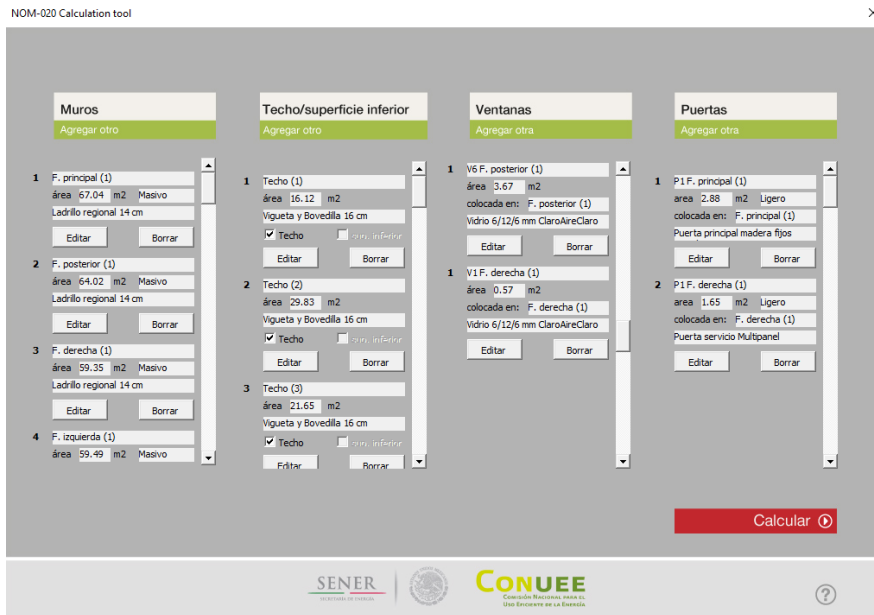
NOM-020 Calculation tool

Muros
Agregar otro

1 F. principal (1)
área 67.04 m2 Masivo
Ladrillo regional 14 cm
Editar Borrar

2 F. posterior (1)
área 64.02 m2 Masivo
Ladrillo regional 14 cm
Editar Borrar

3 F. derecha (1)
área 59.35 m2 Masivo
Ladrillo regional 14 cm
Editar Borrar

4 F. izquierda (1)
área 59.49 m2 Masivo

Techo/superficie inferior
Agregar otro

1 Techo (1)
área 16.12 m2
Vigueta y Bovedilla 16 cm
Techo sup. inferior
Editar Borrar

2 Techo (2)
área 29.83 m2
Vigueta y Bovedilla 16 cm
Techo sup. inferior
Editar Borrar

3 Techo (3)
área 21.65 m2
Vigueta y Bovedilla 16 cm
Techo sup. inferior
Editar Borrar

Ventanas
Agregar otra

1 V6 F. posterior (1)
área 3.67 m2
colocada en: F. posterior (1)
Vidrio 6/12/6 mm ClaroAireClaro
Editar Borrar

1 V1 F. derecha (1)
área 0.57 m2
colocada en: F. derecha (1)
Vidrio 6/12/6 mm ClaroAireClaro
Editar Borrar

Puertas
Agregar otra

1 P1 F. principal (1)
area 2.88 m2 Ligero
colocada en: F. principal (1)
Puerta principal madera fijos
Editar Borrar

2 P1 F. derecha (1)
area 1.65 m2 Ligero
colocada en: F. derecha (1)
Puerta servicio Multipanel
Editar Borrar

Calcular

SENER
SECRETARÍA DE ENERGÍA

CONUEE
COMISIÓN NACIONAL PARA EL USO EFICIENTE DE LA ENERGÍA

?